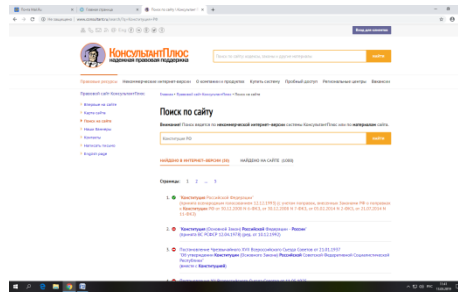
Поиск по сайту

Внимание! Поиск ведется по некоммерческой интернет-версии системы КонсультантПлюс или по материалам сайта.

Конституция РФ

НАЙТИ

НАЙДЕНО В ИНТЕРНЕТ-ВЕРСИИ (33)

НАЙДЕНО НА САЙТЕ (1000)

Страницы: 1 2 ... 5

1. Конституция Российской Федерации

2. Конституция (Основной Закон) Российской Федерации - Россия

3. Постановление Чрезвычайного XVII Всероссийского Съезда Советов от 21.01.1937 "Об утверждении Конституции (Основного Закона) Российской Советской Федеративной Социалистической Республики"

КонсультантПлюс
НАДЕЖНАЯ ПРАВОВАЯ ПОДДЕРЖКА

Правовые ресурсы
Некоммерческая интернет-версия
О компании и продуктах
Купить систему
Пробный доступ
Региональные центры
Вакансии

Правовой сайт КонсультантПлюс
Вопросы и ответы
Карта сайта
Поиск по сайту
Наши Вебинары
Контакты
Написать письмо
Вопрос дня

Главная > Правовой сайт КонсультантПлюс > Поиск по сайту

Вход для клиентов

НАЙТИ